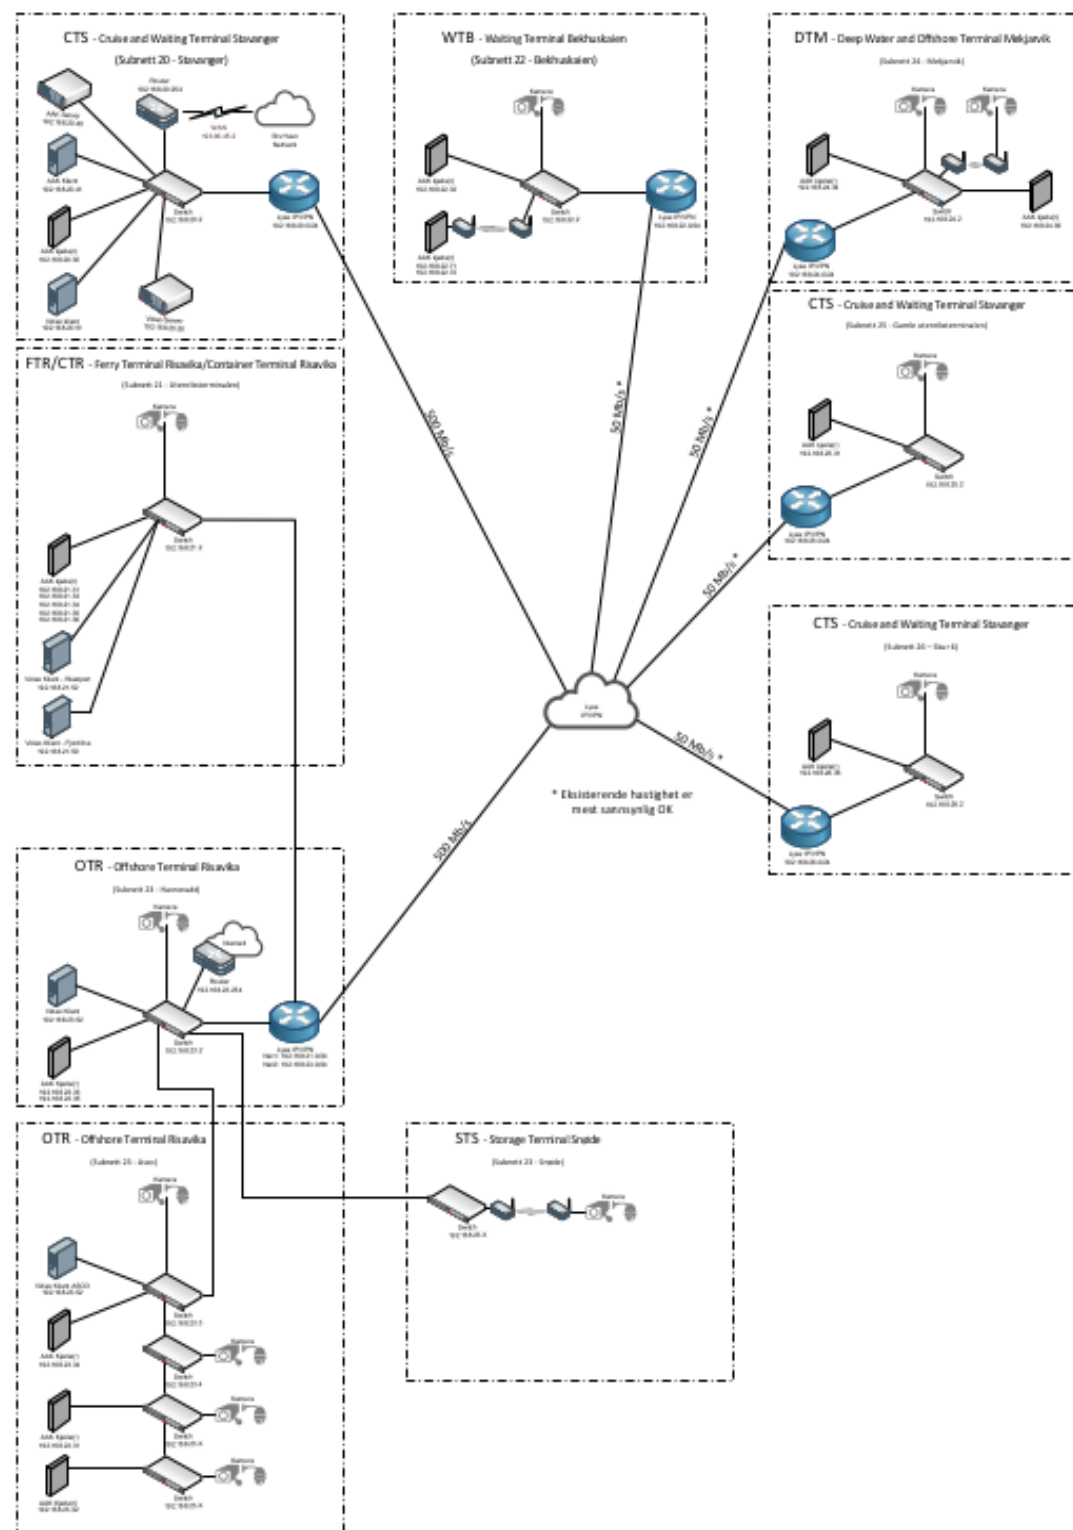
CTS - Cruise and Waiting Terminal Stavanger
(Subnett 20 - Stavanger)

Router
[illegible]
WAN
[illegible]
Ekstern Network
Switch
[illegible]
Lyse IP-VPN
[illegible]

WTB - Waiting Terminal Bekhuskaien
(Subnett 22 - Bekhuskaien)
Kamera
Switch
Lyse IP-VPN

DTM - Deep Water and Offshore Terminal Mekjarvik
(Subnett 24 - Mekjarvik)
Kamera
Kamera
Switch
Lyse IP-VPN

CTS - Cruise and Waiting Terminal Stavanger
(Subnett 25 - Gamle utenriksterminalen)
Kamera
Switch
Lyse IP-VPN

FTR/CTR - Ferry Terminal Risavika/Container Terminal Risavika
(Subnett 21 - Utenriksterminalen)
Kamera
Switch
Video Klient - Risøyen
Video Klient - Fjordline

500 Mb/s
50 Mb/s *
50 Mb/s *
50 Mb/s *
50 Mb/s *
500 Mb/s

CTS - Cruise and Waiting Terminal Stavanger
(Subnett 26 - Skur 6)
Kamera
Switch
Lyse IP-VPN

Lyse IP-VPN

* Eksisterende hastighet er mest sannsynlig OK

OTR - Offshore Terminal Risavika
(Subnett 23 - Hammmodd)
Kamera
Internet
Router
Switch
Lyse IP-VPN

OTR - Offshore Terminal Risavika
(Subnett 25 - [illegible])
Kamera
Switch
Kamera
Switch
Kamera
Switch
Kamera
Switch

STS - Storage Terminal Snøde
(Subnett 23 - Snøde)
Kamera
Switch